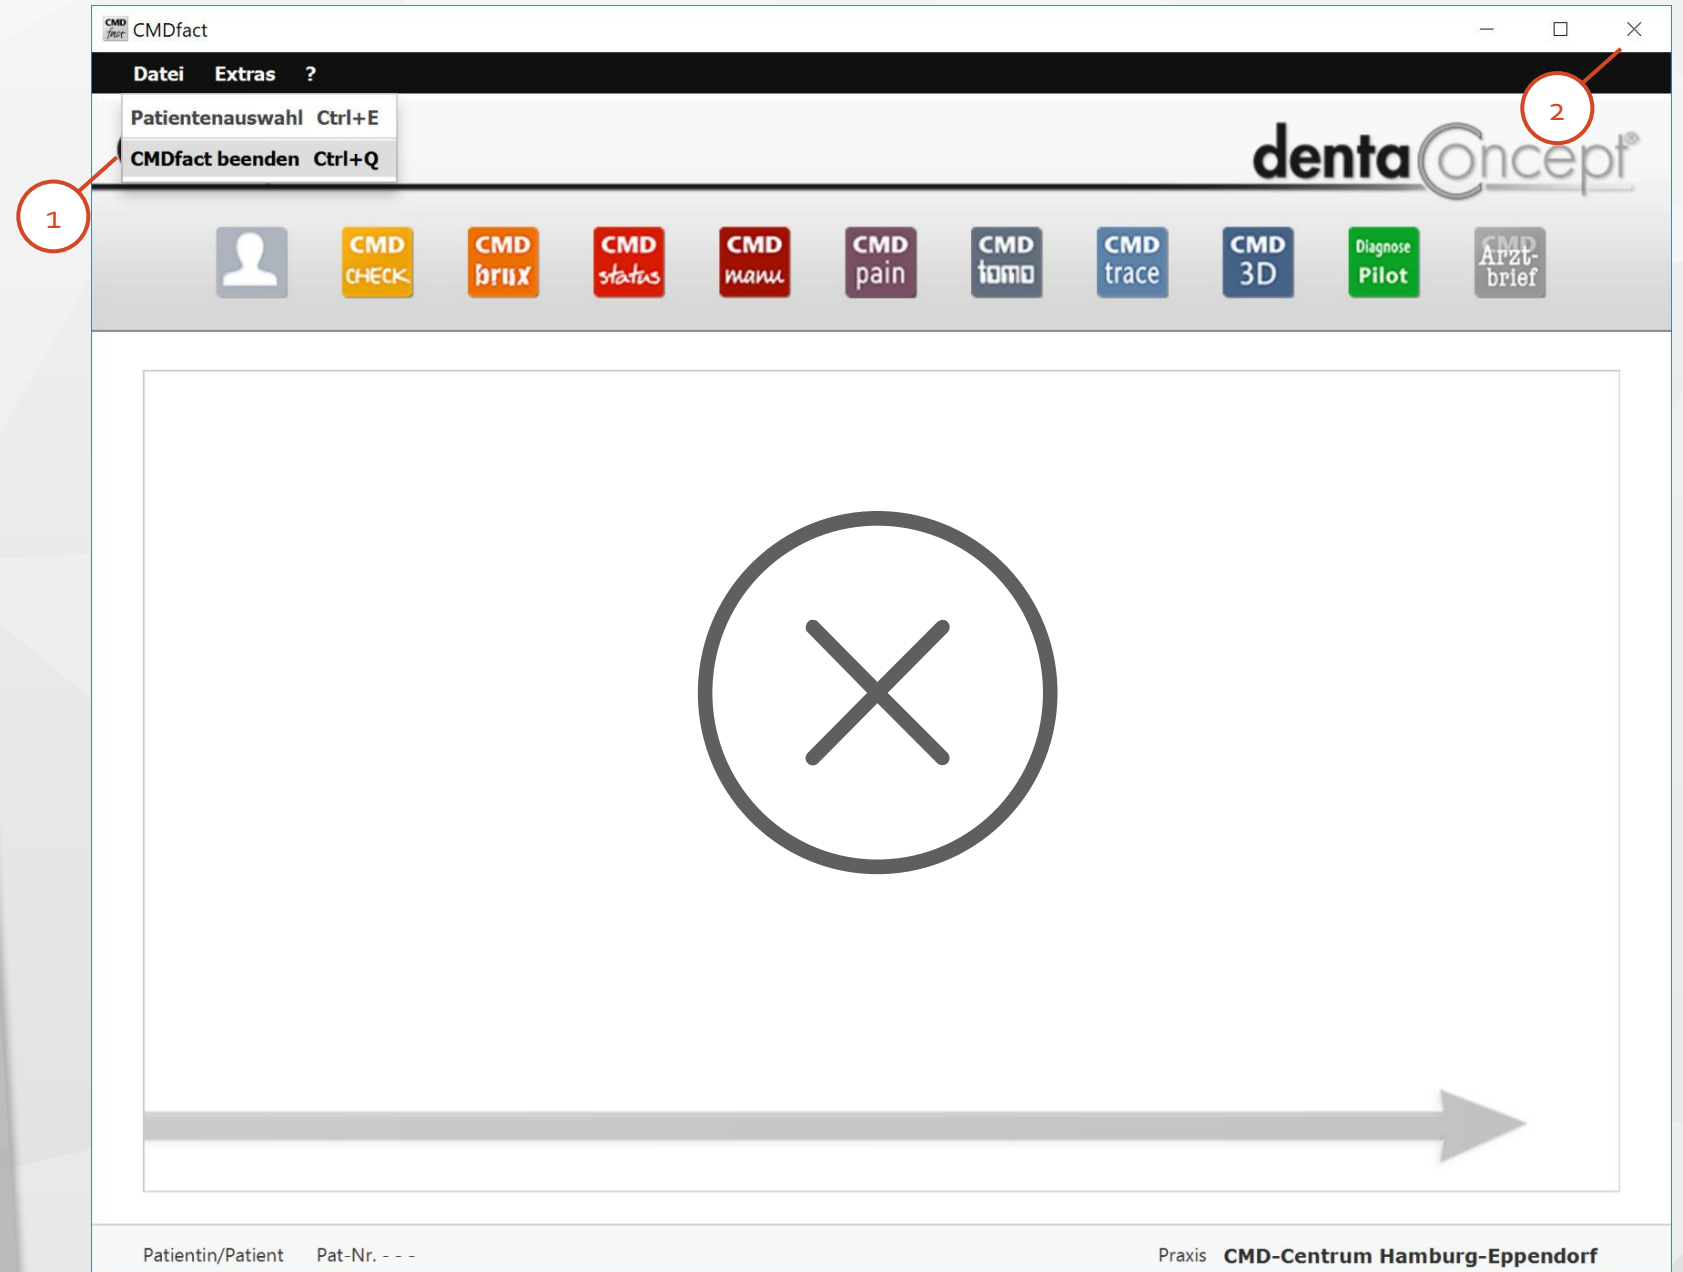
CMD fact CMDfact

Datei Extras ?

Patientenauswahl Ctrl+E
CMDfact beenden Ctrl+Q

2

1

dentaConcept®

CMD CHECK
CMD brux
CMD status
CMD manu
CMD pain
CMD tomo
CMD trace
CMD 3D
Diagnose Pilot
CMD Arzt-brief

Patientin/Patient Pat-Nr. - - -
Praxis CMD-Centrum Hamburg-Eppendorf